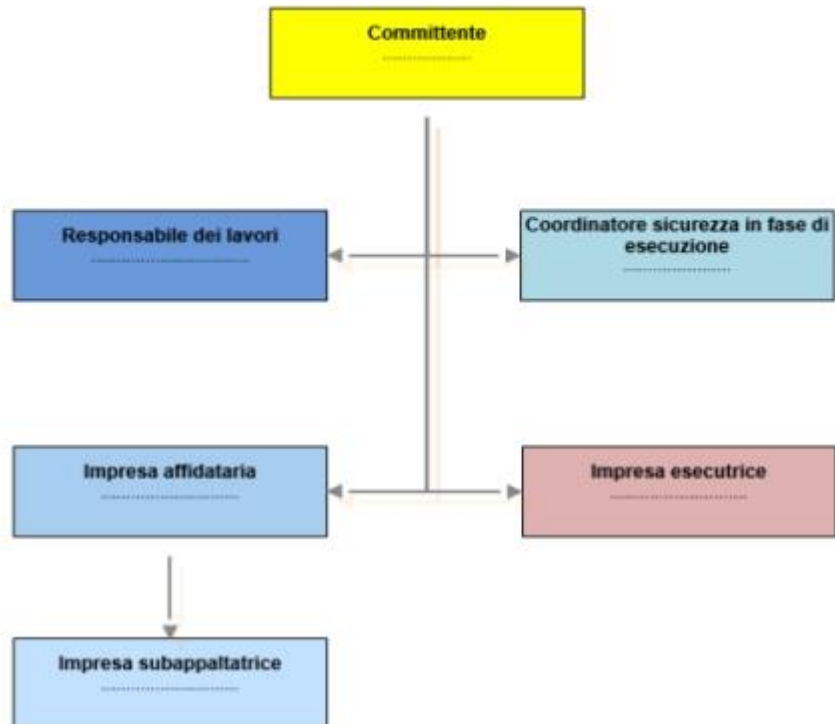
Committente
..................

Responsabile dei lavori
..............................

Coordinatore sicurezza in fase di esecuzione
.....................

Impresa affidataria
..............................

Impresa esecutrice
..............................

Impresa subappaltatrice
..............................